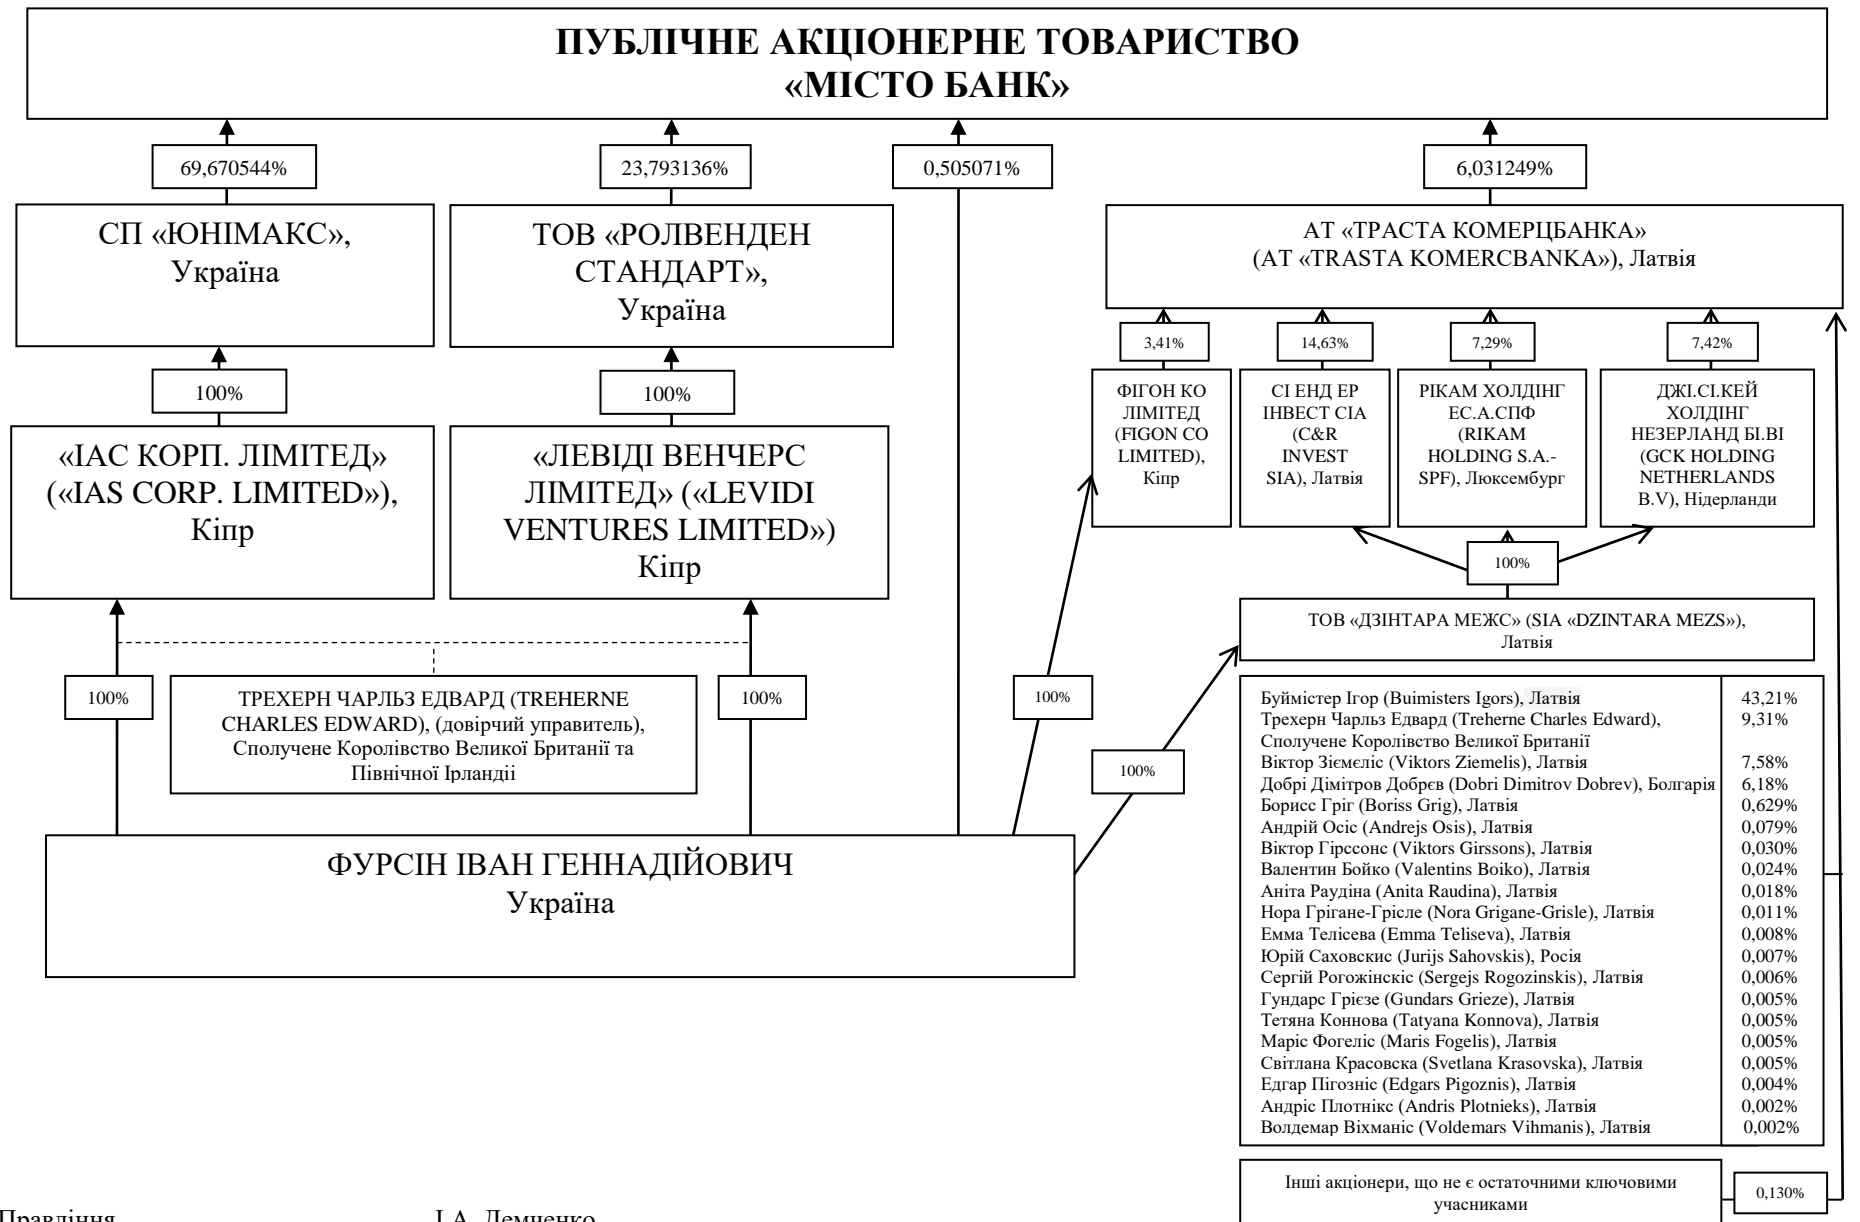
ПУБЛІЧНЕ АКЦІОНЕРНЕ ТОВАРИСТВО
«МІСТО БАНК»

69,670544%

23,793136%

0,505071%

6,031249%

СП «ЮНІМАКС», Україна

ТОВ «РОЛВЕНДЕН СТАНДАРТ», Україна

АТ «ТРАСТА КОМЕРЦБАНКА» (АТ «TRASTA KOMERCBANKA»), Латвія

3,41%

14,63%

7,29%

7,42%

ФІГОН КО ЛІМІТЕД (FIGON CO LIMITED), Кіпр

СІ ЕНД ЕР ІНВЕСТ СІА (C&R INVEST SIA), Латвія

РІКАМ ХОЛДІНГ ЕС.А.СПФ (RIKAM HOLDING S.A.-SPF), Люксембург

ДЖІ.СІ.КЕЙ ХОЛДІНГ НЕЗЕРЛАНД БІ.ВІ (GCK HOLDING NETHERLANDS B.V), Нідерланди

100%

100%

«ІАС КОРП. ЛІМІТЕД» («IAS CORP. LIMITED»), Кіпр

«ЛЕВІДІ ВЕНЧЕРС ЛІМІТЕД» («LEVIDI VENTURES LIMITED») Кіпр

100%

ТОВ «ДЗІНТАРА МЕЖС» (SIA «DZINTARA MEZS»), Латвія

100%

ТРЕХЕРН ЧАРЛЬЗ ЕДВАРД (TREHERNE CHARLES EDWARD), (довірчий управитель), Сполучене Королівство Великої Британії та Північної Ірландії

100%

100%

100%

| Буймістер Ігор (Buimisters Igors), Латвія | 43,21% |
|---|---|
| Трехерн Чарльз Едвард (Treherne Charles Edward), Сполучене Королівство Великої Британії | 9,31% |
| Віктор Зіємєліс (Viktors Ziemelis), Латвія | 7,58% |
| Добрі Дімітров Добрєв (Dobri Dimitrov Dobrev), Болгарія | 6,18% |
| Борисс Гріг (Boriss Grig), Латвія | 0,629% |
| Андрій Осіс (Andrejs Osis), Латвія | 0,079% |
| Віктор Гірссонс (Viktors Girssons), Латвія | 0,030% |
| Валентин Бойко (Valentins Boiko), Латвія | 0,024% |
| Аніта Раудіна (Anita Raudina), Латвія | 0,018% |
| Нора Грігане-Грісле (Nora Grigane-Grisle), Латвія | 0,011% |
| Емма Телісева (Emma Teliseva), Латвія | 0,008% |
| Юрій Саховскис (Jurijs Sahovskis), Росія | 0,007% |
| Сергій Рогожінскіс (Sergejs Rogozinskis), Латвія | 0,006% |
| Гундарс Грієзе (Gundars Grieze), Латвія | 0,005% |
| Тетяна Коннова (Tatyana Konnova), Латвія | 0,005% |
| Маріс Фогеліс (Maris Fogelis), Латвія | 0,005% |
| Світлана Красовска (Svetlana Krasovska), Латвія | 0,005% |
| Едгар Пігозніс (Edgars Pigoznis), Латвія | 0,004% |
| Андріс Плотнікс (Andris Plotnieks), Латвія | 0,002% |
| Волдемар Віхманіс (Voldemars Vihmanis), Латвія | 0,002% |

ФУРСІН ІВАН ГЕННАДІЙОВИЧ
Україна

Інші акціонери, що не є остаточними ключовими учасниками

0,130%

Правління

І.А. Демченко